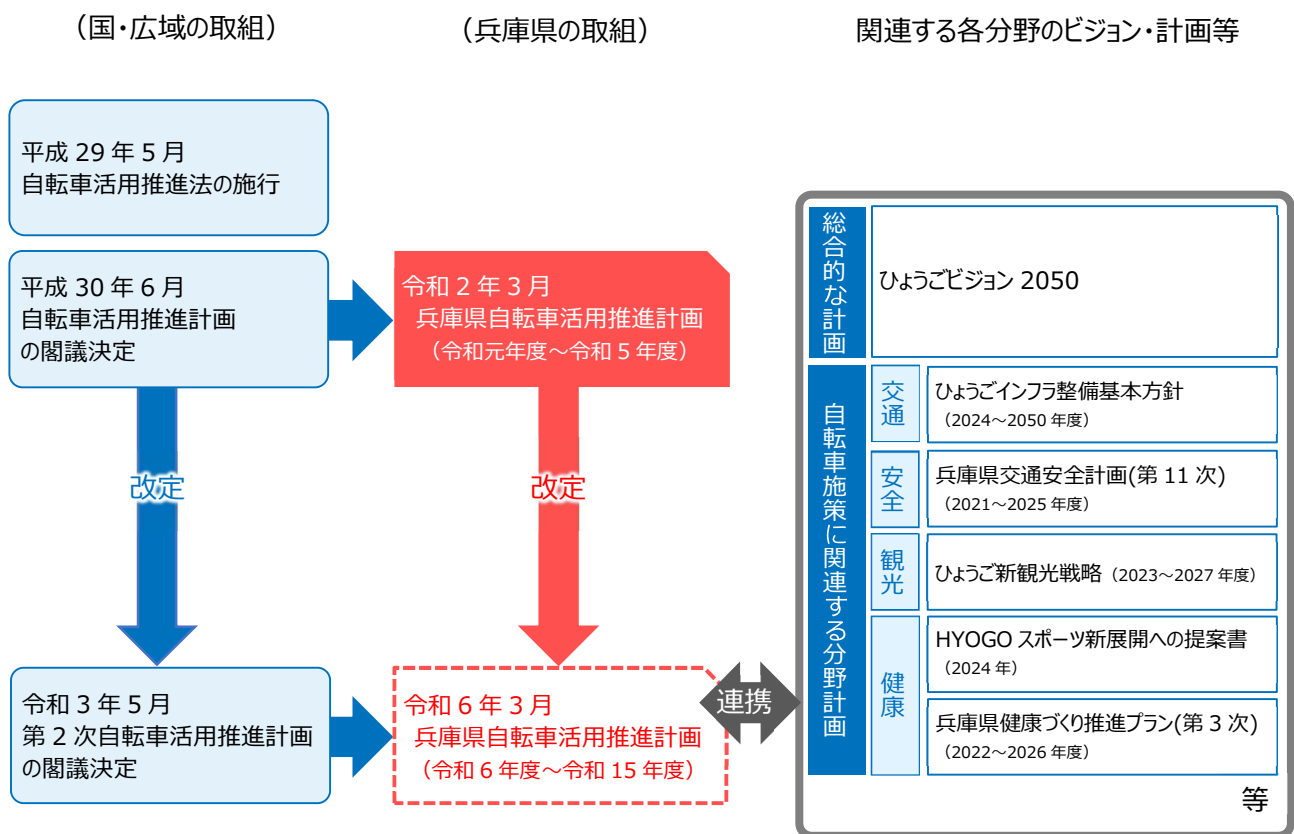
（国・広域の取組）

（兵庫県の取組）

関連する各分野のビジョン・計画等

平成 29 年 5 月
自転車活用推進法の施行

平成 30 年 6 月
自転車活用推進計画
の閣議決定

令和 2 年 3 月
兵庫県自転車活用推進計画
（令和元年度～令和 5 年度）

改定

改定

令和 3 年 5 月
第 2 次自転車活用推進計画
の閣議決定

令和 6 年 3 月
兵庫県自転車活用推進計画
（令和 6 年度～令和 15 年度）

連携

総合的な計画

ひょうごビジョン 2050

自転車施策に関連する分野計画

交通

ひょうごインフラ整備基本方針
（2024～2050 年度）

安全

兵庫県交通安全計画(第 11 次)
（2021～2025 年度）

観光

ひょうご新観光戦略（2023～2027 年度）

健康

HYOGO スポーツ新展開への提案書
（2024 年）

兵庫県健康づくり推進プラン(第 3 次)
（2022～2026 年度）

等